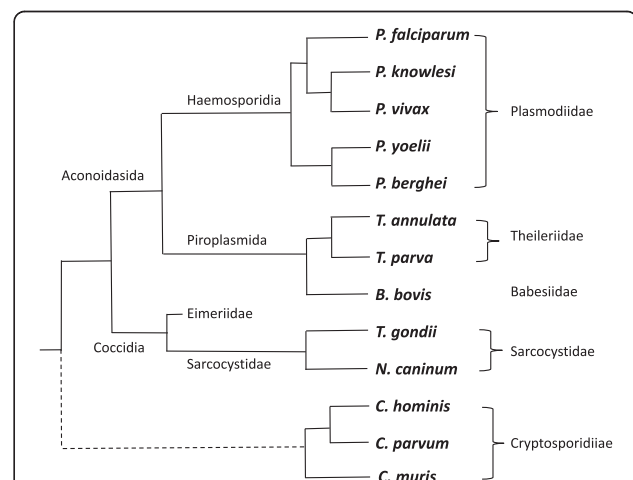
P. falciparum
P. knowlesi
P. vivax
P. yoelii
P. berghei
Haemosporidia
Plasmodiidae
Aconoidasida
T. annulata
T. parva
Piroplasmida
Theileriidae
B. bovis
Babesiidae
Eimeriidae
T. gondii
N. caninum
Coccidia
Sarcocystidae
Sarcocystidae
C. hominis
C. parvum
C. muris
Cryptosporidiiae